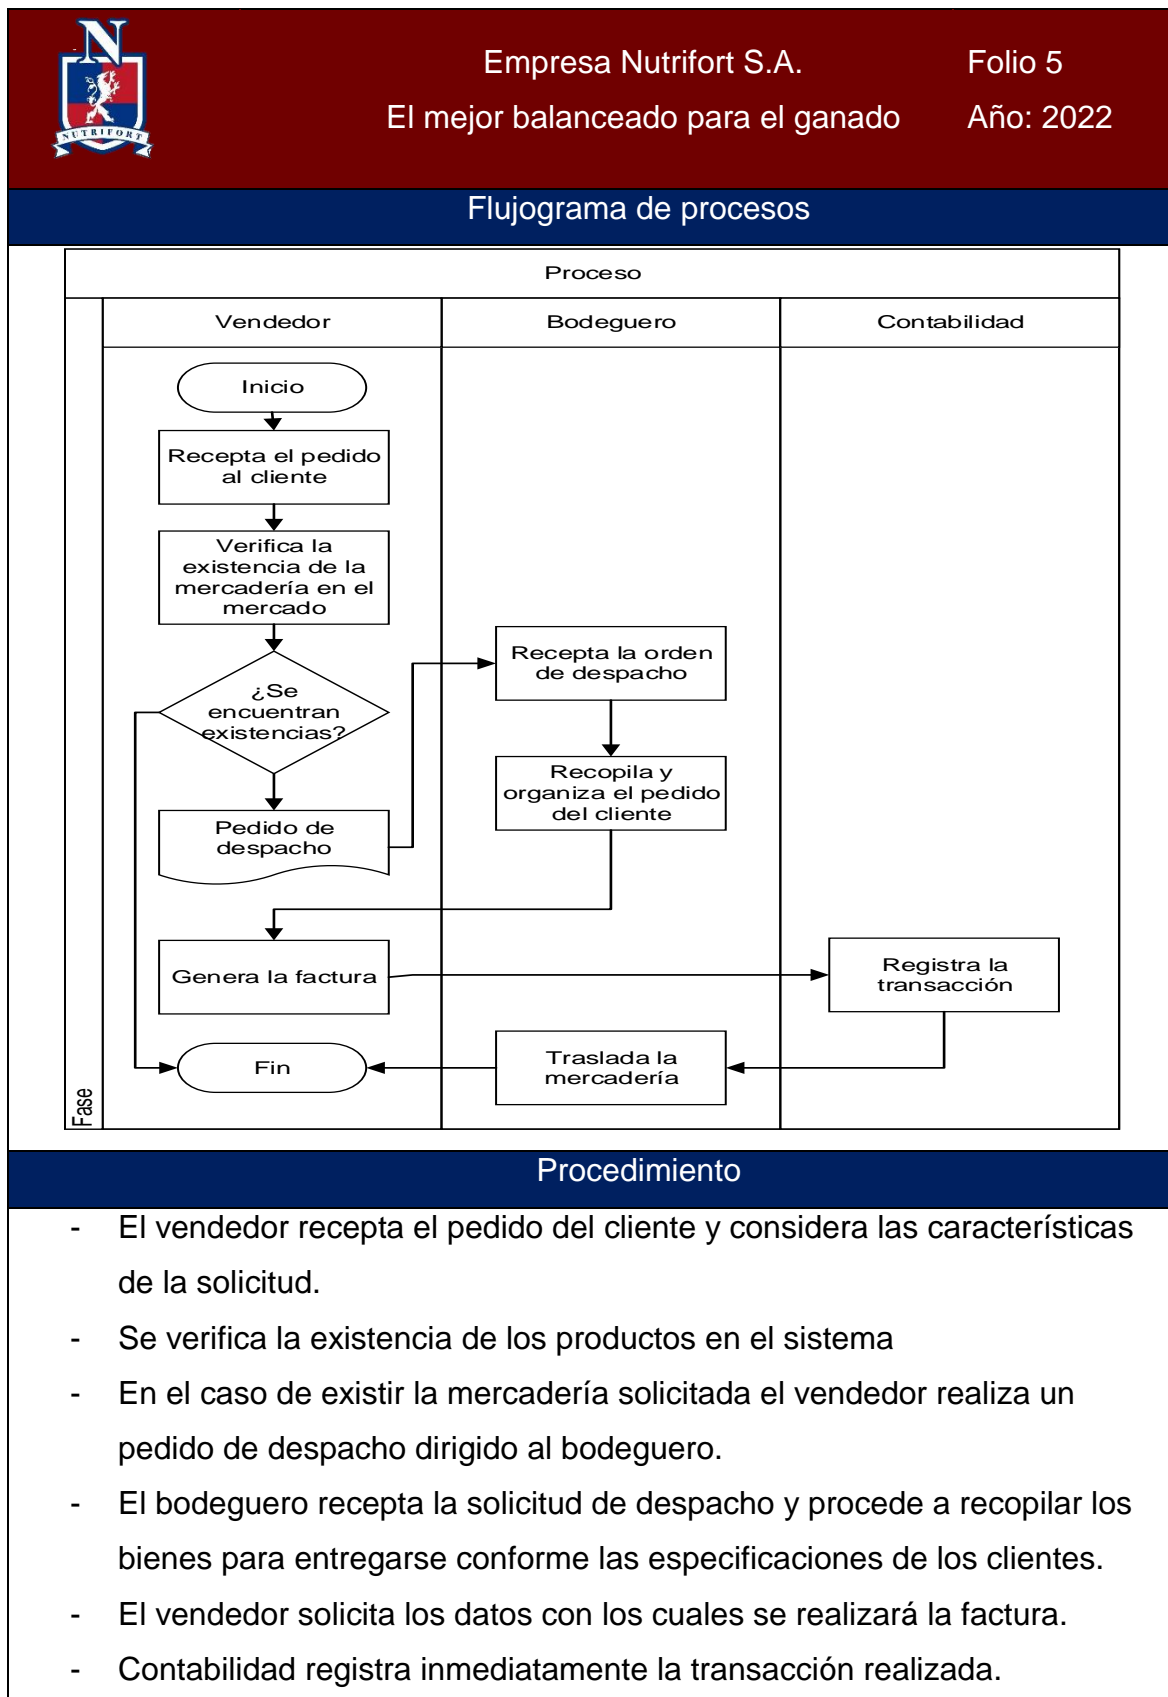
N
NUTRIFORT

Empresa Nutrifort S.A.
El mejor balanceado para el ganado

Folio 5
Año: 2022

Flujograma de procesos

Proceso

Vendedor

Bodeguero

Contabilidad

Inicio

Recepta el pedido al cliente

Verifica la existencia de la mercadería en el mercado

¿Se encuentran existencias?

Pedido de despacho

Recepta la orden de despacho

Recopila y organiza el pedido del cliente

Genera la factura

Registra la transacción

Fin

Traslada la mercadería

Fase

Procedimiento

- El vendedor recepta el pedido del cliente y considera las características de la solicitud.
- Se verifica la existencia de los productos en el sistema
- En el caso de existir la mercadería solicitada el vendedor realiza un pedido de despacho dirigido al bodeguero.
- El bodeguero recepta la solicitud de despacho y procede a recopilar los bienes para entregarse conforme las especificaciones de los clientes.
- El vendedor solicita los datos con los cuales se realizará la factura.
- Contabilidad registra inmediatamente la transacción realizada.